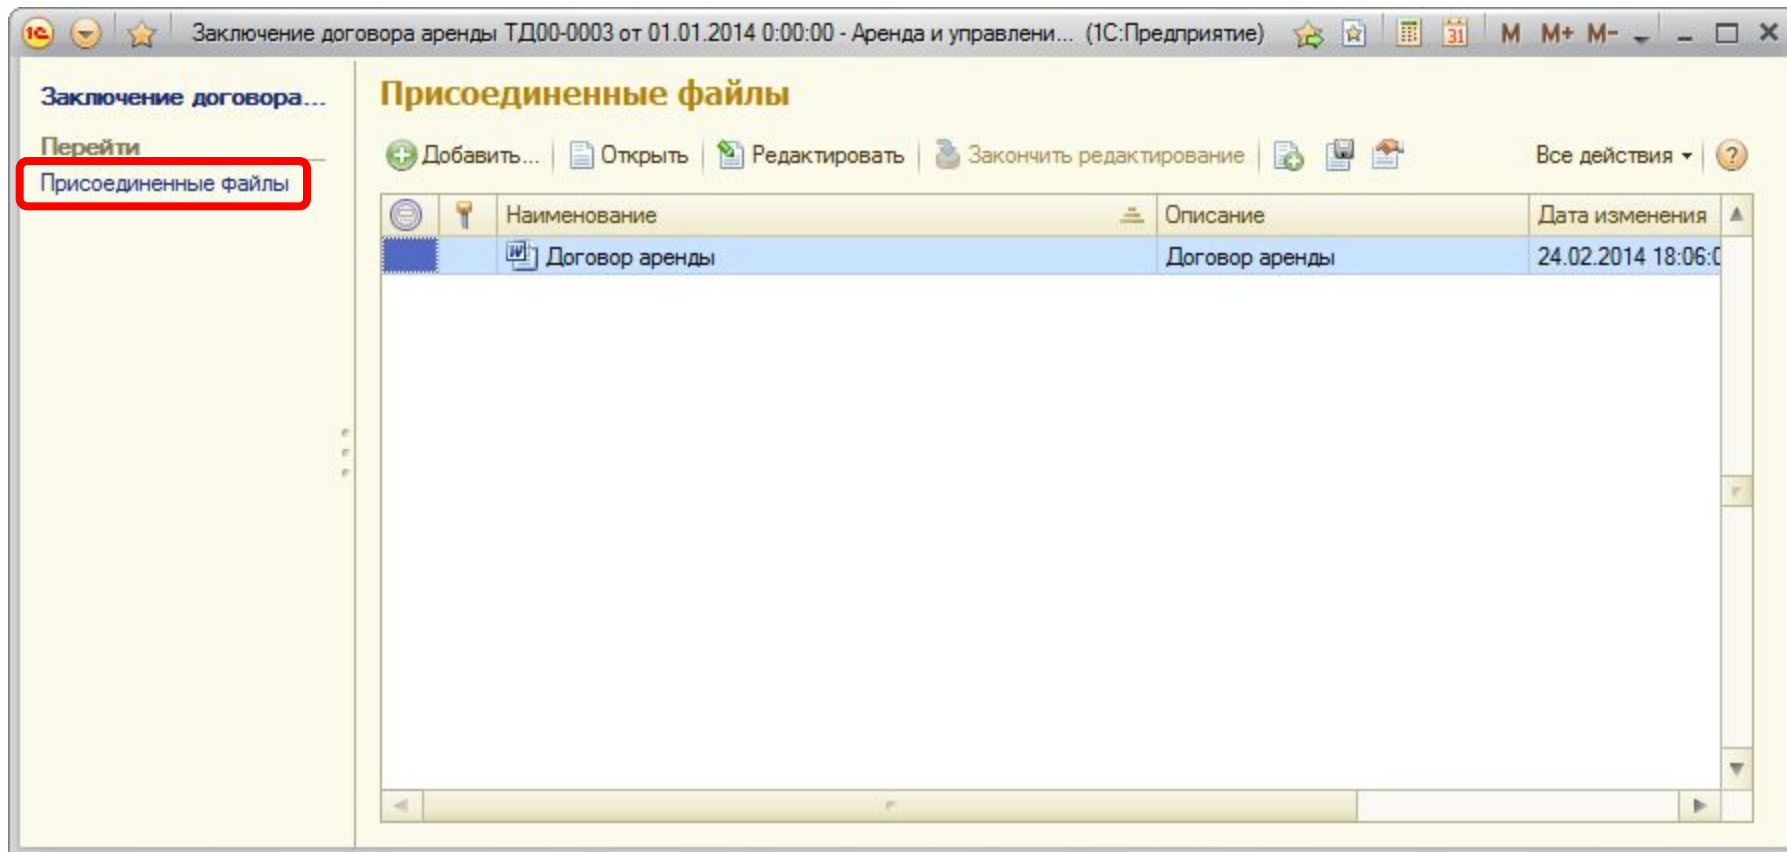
Заключение договора аренды ТД00-0003 от 01.01.2014 0:00:00 - Аренда и управлени... (1С:Предприятие)

M M+ M-

Заключение договора...

Перейти

Присоединенные файлы

Присоединенные файлы

Добавить... Открыть Редактировать Закончить редактирование Все действия

| | | Наименование | Описание | Дата изменения |
|---|---|---|---|---|
| | | Договор аренды | Договор аренды | 24.02.2014 18:06:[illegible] |